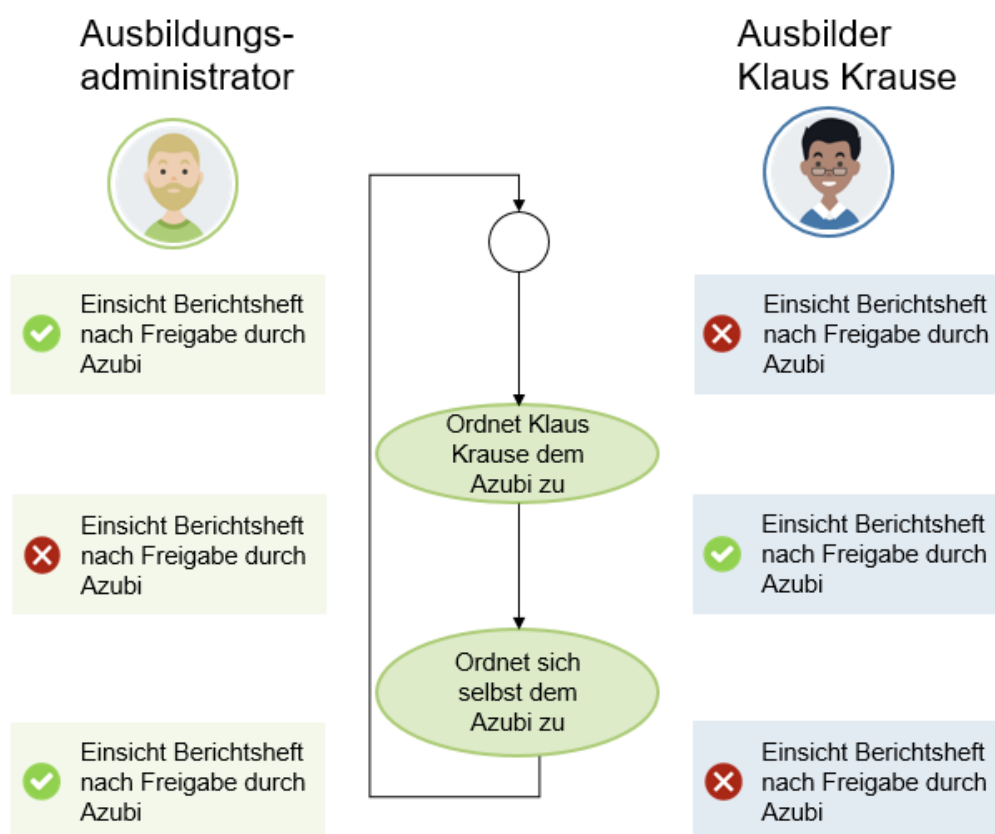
Ausbildungsadministrator

Ausbilder Klaus Krause

Einsicht Berichtsheft nach Freigabe durch Azubi

Einsicht Berichtsheft nach Freigabe durch Azubi

Ordnet Klaus Krause dem Azubi zu

Einsicht Berichtsheft nach Freigabe durch Azubi

Einsicht Berichtsheft nach Freigabe durch Azubi

Ordnet sich selbst dem Azubi zu

Einsicht Berichtsheft nach Freigabe durch Azubi

Einsicht Berichtsheft nach Freigabe durch Azubi